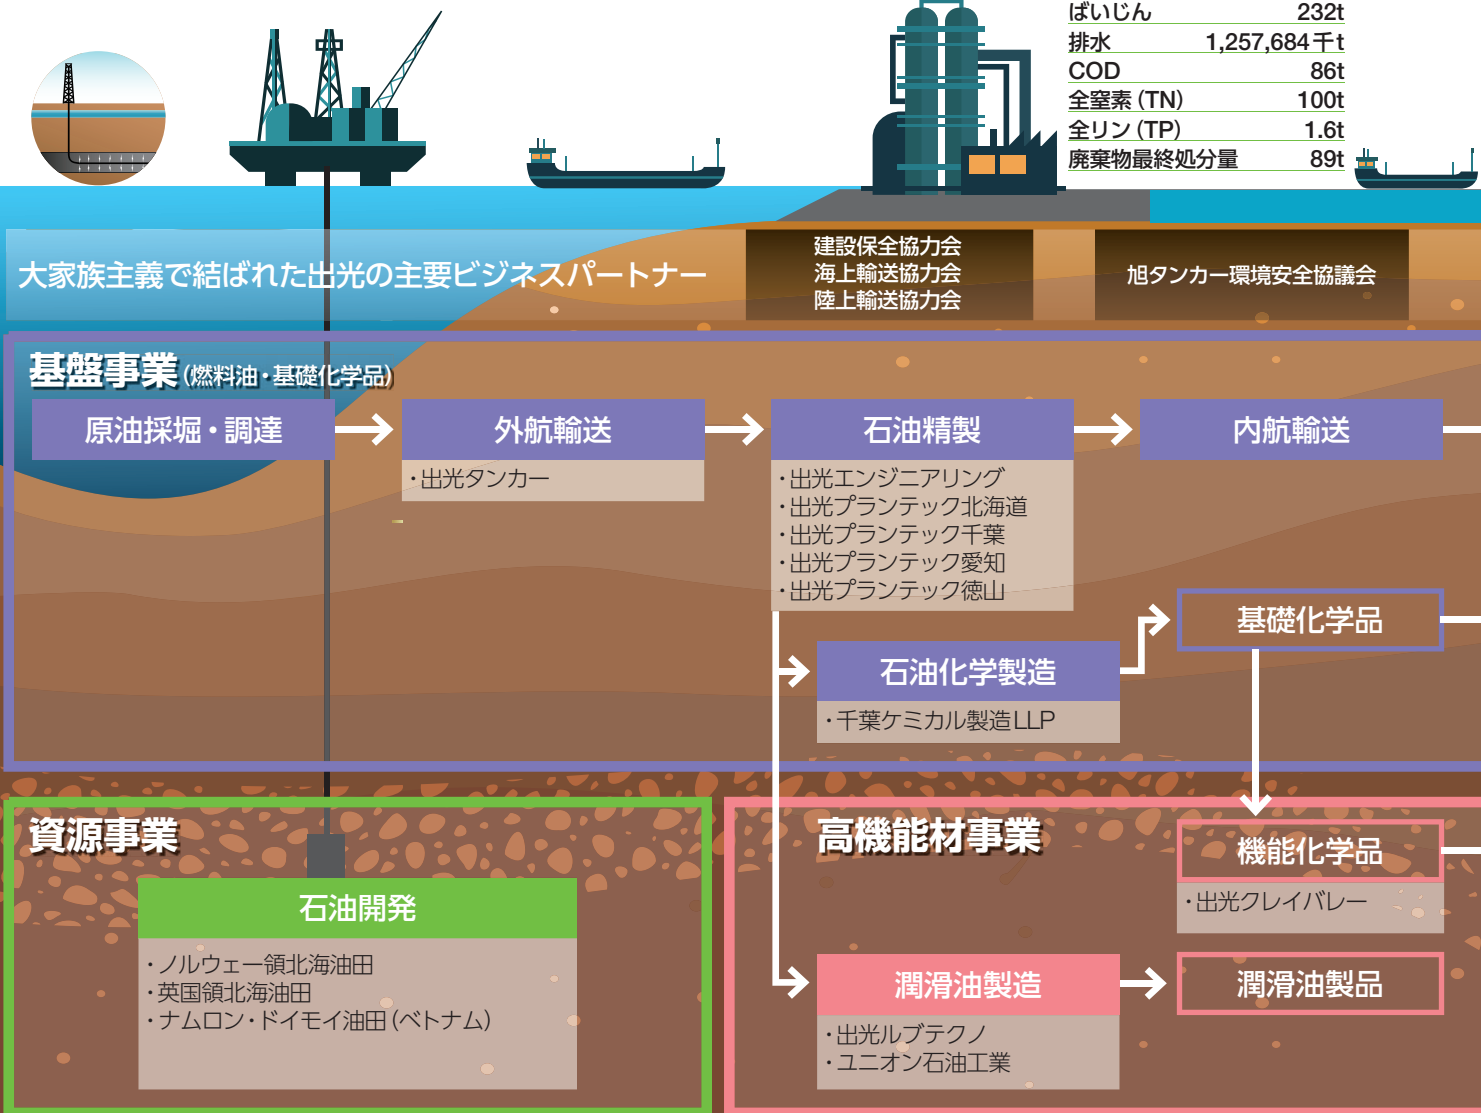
| ばいじん | 232t |
|---|---|
| 排水 | 1,257,684千t |
| COD | 86t |
| 全窒素(TN) | 100t |
| 全リン(TP) | 1.6t |
| 廃棄物最終処分量 | 89t |

大家族主義で結ばれた出光の主要ビジネスパートナー

建設保全協力会
海上輸送協力会
陸上輸送協力会

旭タンカー環境安全協議会

基盤事業(燃料油・基礎化学品)

原油採掘・調達

外航輸送
・出光タンカー

石油精製
・出光エンジニアリング
・出光プランテック北海道
・出光プランテック千葉
・出光プランテック愛知
・出光プランテック徳山

内航輸送

基礎化学品

石油化学製造
・千葉ケミカル製造LLP

資源事業

石油開発
・ノルウェー領北海油田
・英国領北海油田
・ナムロン・ドイモイ油田(ベトナム)

高機能材事業

機能化学品
・出光クレイバレー

潤滑油製造
・出光ルブテクノ
・ユニオン石油工業

潤滑油製品